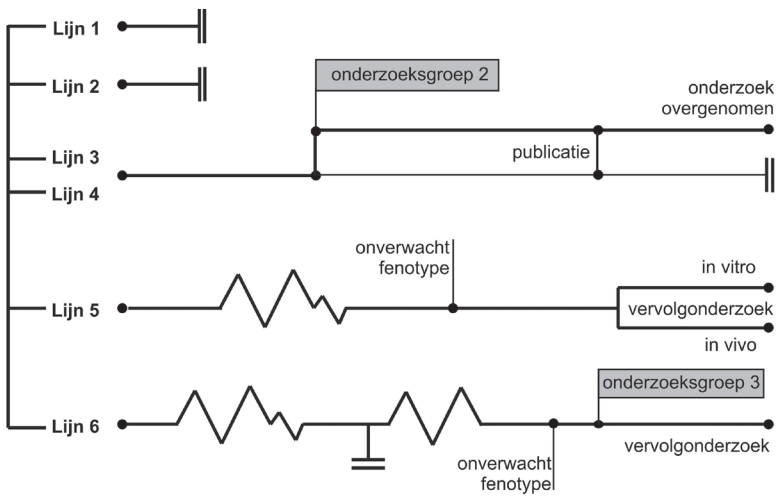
Lijn 1
Lijn 2
Lijn 3
Lijn 4
Lijn 5
Lijn 6

onderzoeksgroep 2
onderzoek overgenomen
publicatie
onverwacht fenotype
in vitro
vervolgonderzoek
in vivo
onderzoeksgroep 3
vervolgonderzoek
onverwacht fenotype